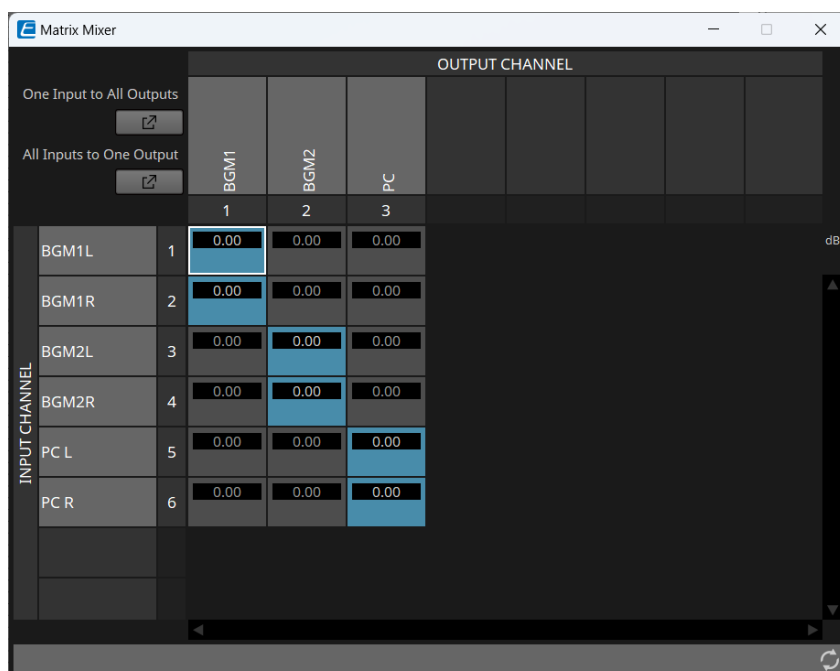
Matrix Mixer

OUTPUT CHANNEL

One Input to All Outputs

All Inputs to One Output

| | | BGM1 | BGM2 | PC |
|---|---|---|---|---|
| | | 1 | 2 | 3 |
| BGM1L | 1 | 0.00 | 0.00 | 0.00 |
| BGM1R | 2 | 0.00 | 0.00 | 0.00 |
| BGM2L | 3 | 0.00 | 0.00 | 0.00 |
| BGM2R | 4 | 0.00 | 0.00 | 0.00 |
| PC L | 5 | 0.00 | 0.00 | 0.00 |
| PC R | 6 | 0.00 | 0.00 | 0.00 |

INPUT CHANNEL

dB